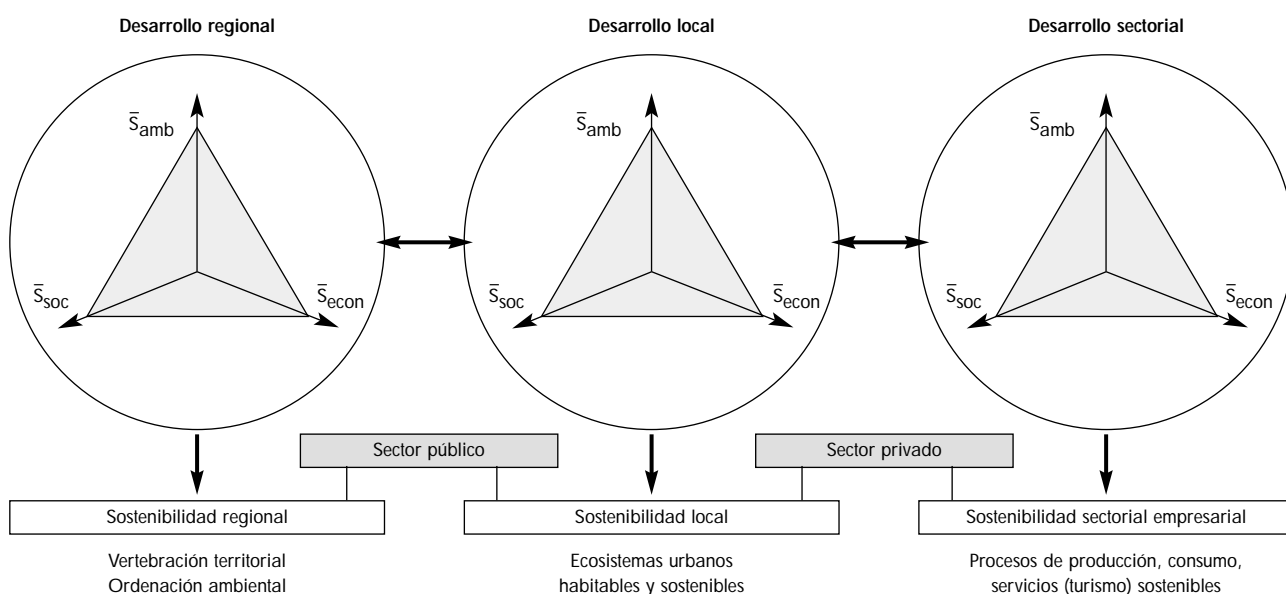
Desarrollo regional

$\bar{S}_{amb}$

$\bar{S}_{soc}$

$\bar{S}_{econ}$

Desarrollo local

$\bar{S}_{amb}$

$\bar{S}_{soc}$

$\bar{S}_{econ}$

Desarrollo sectorial

$\bar{S}_{amb}$

$\bar{S}_{soc}$

$\bar{S}_{econ}$

Sector público

Sector privado

Sostenibilidad regional

Sostenibilidad local

Sostenibilidad sectorial empresarial

Vertebración territorial
Ordenación ambiental

Ecosistemas urbanos
habitables y sostenibles

Procesos de producción, consumo,
servicios (turismo) sostenibles